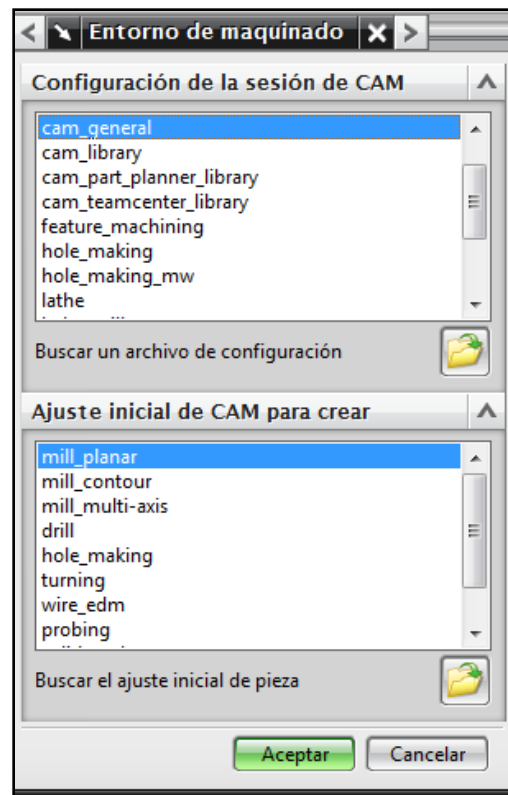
Entorno de maquinado

Configuración de la sesión de CAM

cam_general
cam_library
cam_part_planner_library
cam_teamcenter_library
feature_machining
hole_making
hole_making_mw
lathe
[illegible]

Buscar un archivo de configuración

Ajuste inicial de CAM para crear

mill_planar
mill_contour
mill_multi-axis
drill
hole_making
turning
wire_edm
probing
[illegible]

Buscar el ajuste inicial de pieza

Aceptar
Cancelar